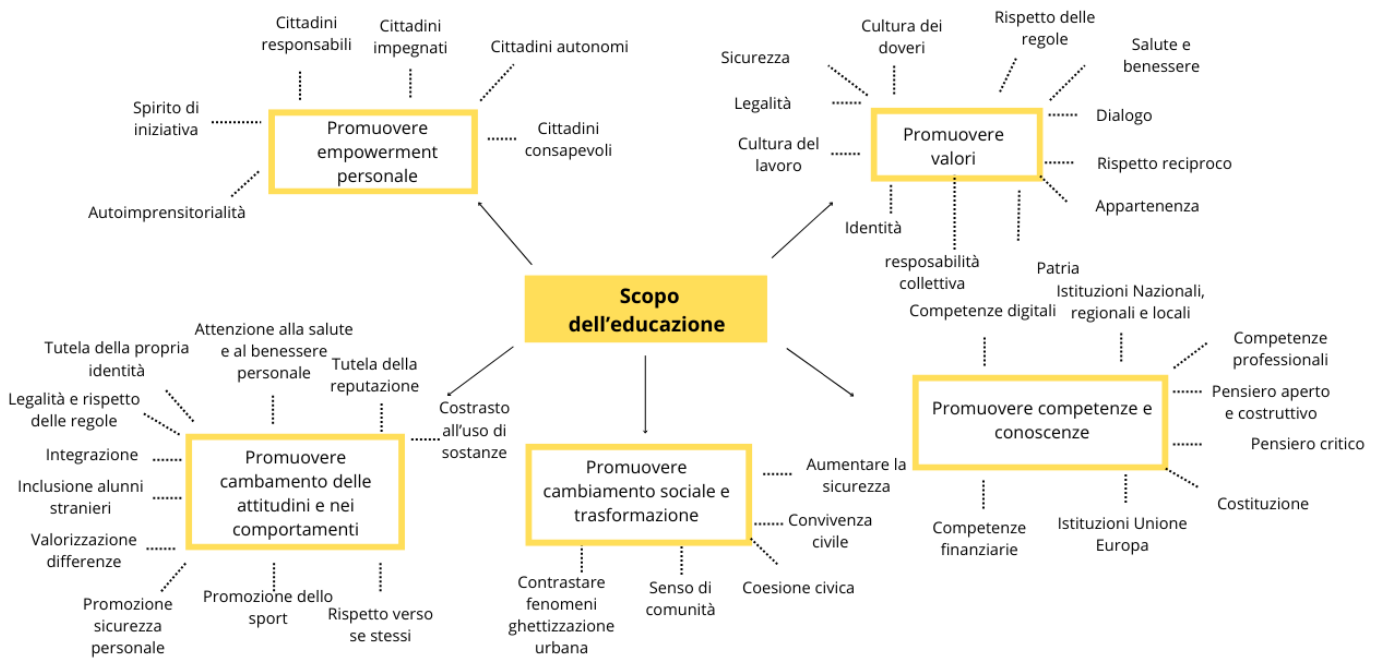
Scopo dell'educazione

Promuovere empowerment personale

Cittadini responsabili

Cittadini impegnati

Cittadini autonomi

Spirito di iniziativa

Cittadini consapevoli

Autoimprensitorialità

Promuovere valori

Cultura dei doveri

Rispetto delle regole

Sicurezza

Salute e benessere

Legalità

Dialogo

Cultura del lavoro

Rispetto reciproco

Appartenenza

Identità

resposabilità collettiva

Patria

Promuovere cambamento delle attitudini e nei comportamenti

Attenzione alla salute e al benessere personale

Tutela della propria identità

Tutela della reputazione

Legalità e rispetto delle regole

Costrasto all'uso di sostanze

Integrazione

Inclusione alunni stranieri

Valorizzazione differenze

Promozione sicurezza personale

Promozione dello sport

Rispetto verso se stessi

Promuovere cambiamento sociale e trasformazione

Aumentare la sicurezza

Convivenza civile

Coesione civica

Contrastare fenomeni ghettizzazione urbana

Senso di comunità

Promuovere competenze e conoscenze

Competenze digitali

Istituzioni Nazionali, regionali e locali

Competenze professionali

Pensiero aperto e costruttivo

Pensiero critico

Costituzione

Competenze finanziarie

Istituzioni Unione Europa